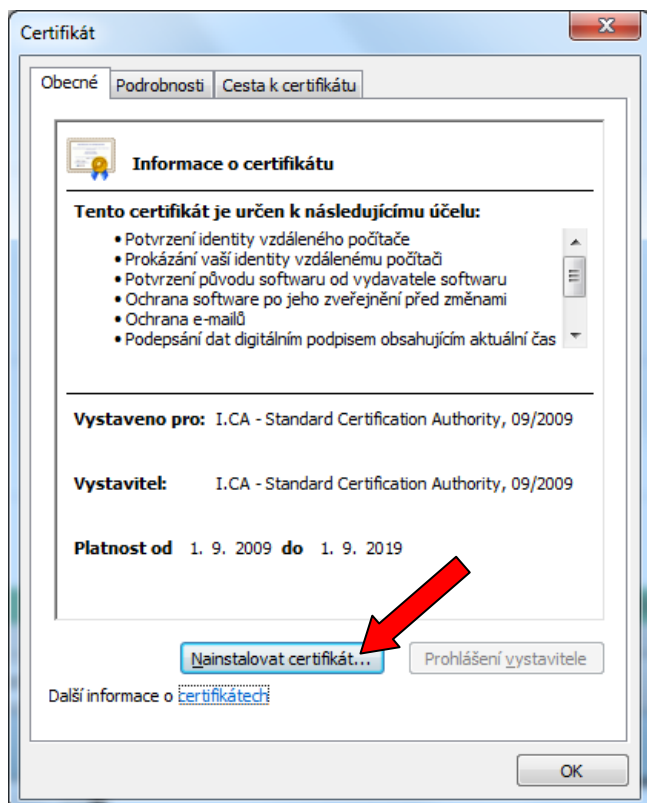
Certifikát

Obecné | Podrobnosti | Cesta k certifikátu

Informace o certifikátu

Tento certifikát je určen k následujícímu účelu:

• Potvrzení identity vzdáleného počítače
• Prokázání vaší identity vzdálenému počítači
• Potvrzení původu softwaru od vydavatele softwaru
• Ochrana software po jeho zveřejnění před změnami
• Ochrana e-mailů
• Podepsání dat digitálním podpisem obsahujícím aktuální čas

Vystaveno pro: I.CA - Standard Certification Authority, 09/2009

Vystavitel: I.CA - Standard Certification Authority, 09/2009

Platnost od 1. 9. 2009 do 1. 9. 2019

Nainstalovat certifikát...

Prohlášení vystavitele

Další informace o certifikátech

OK